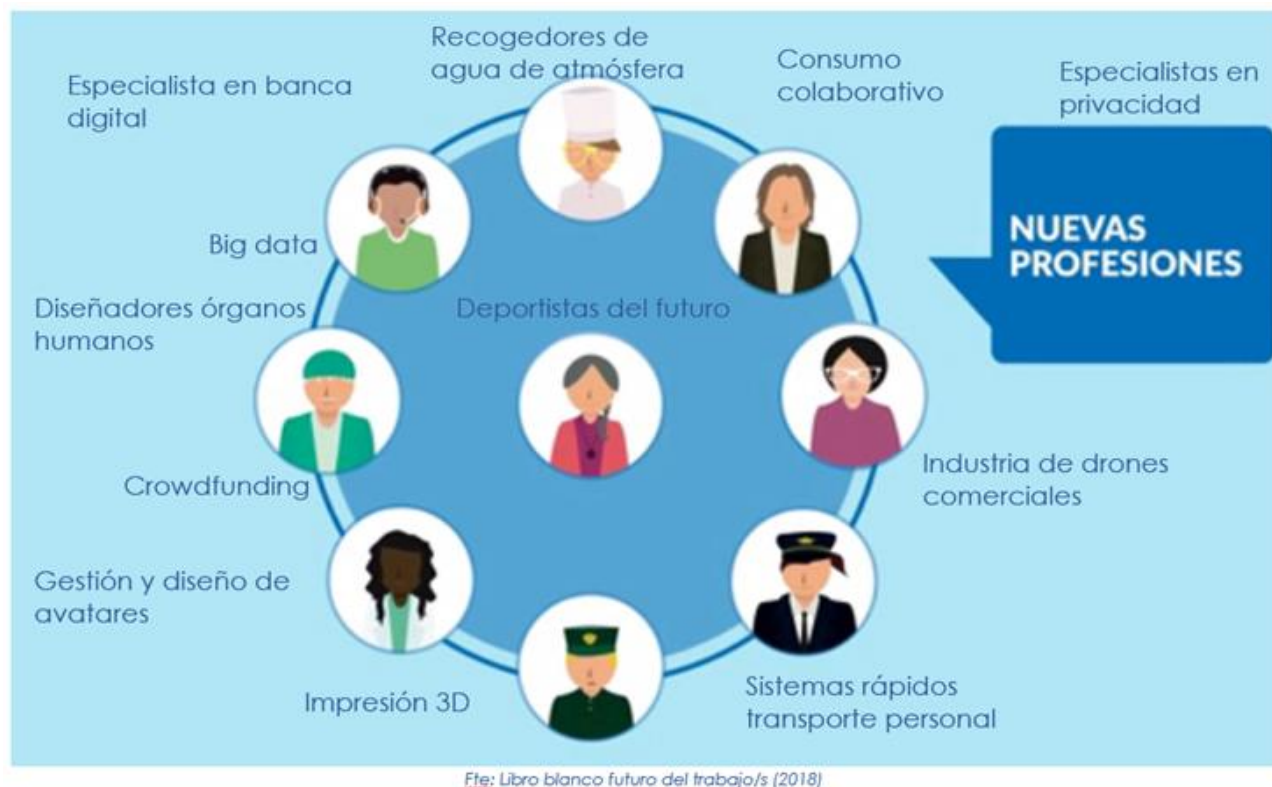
Recogedores de agua de atmósfera

Consumo colaborativo

Especialista en banca digital

Especialistas en privacidad

NUEVAS PROFESIONES

Big data

Diseñadores órganos humanos

Deportistas del futuro

Industria de drones comerciales

Crowdfunding

Gestión y diseño de avatares

Sistemas rápidos transporte personal

Impresión 3D

Fte: Libro blanco futuro del trabajo/s (2018)